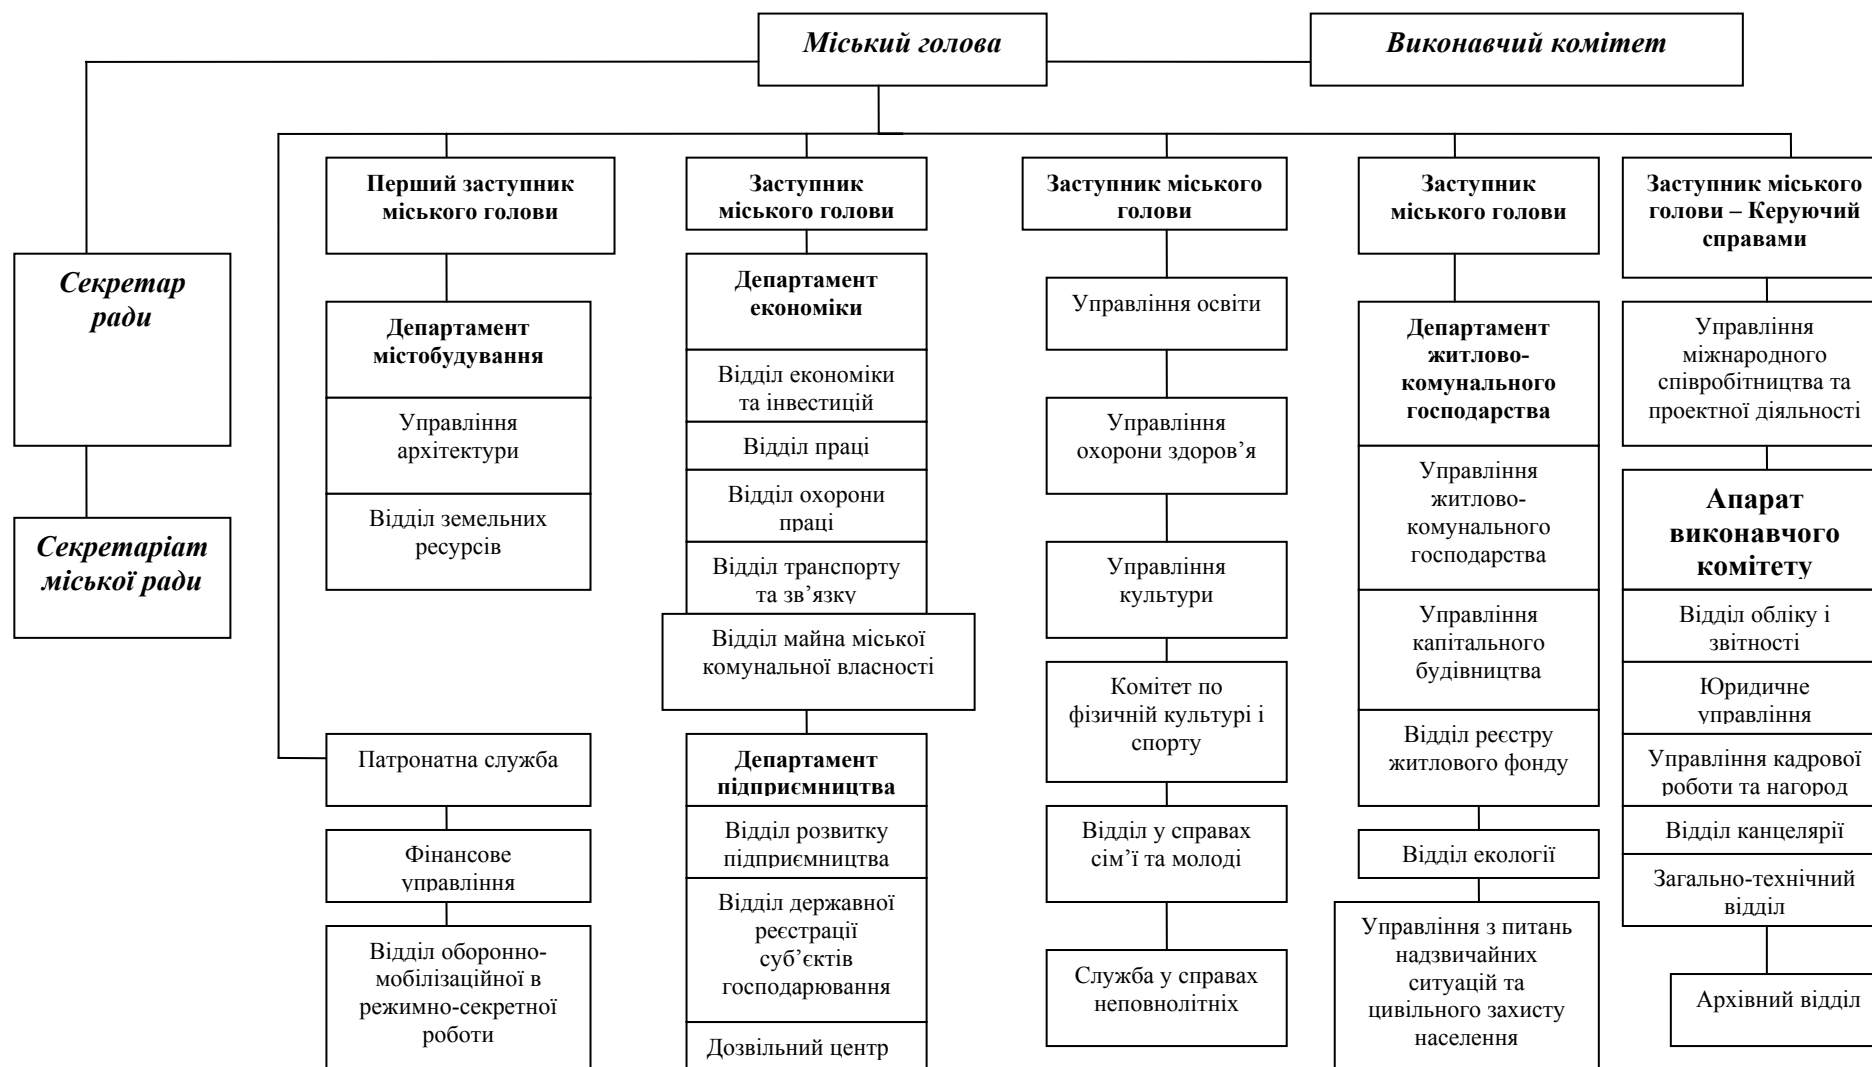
Міський голова

Виконавчий комітет

Секретар ради

Секретаріат міської ради

Перший заступник міського голови

Департамент містобудування

Управління архітектури

Відділ земельних ресурсів

Патронатна служба

Фінансове управління

Відділ оборонно-мобілізаційної в режимно-секретної роботи

Заступник міського голови

Департамент економіки

Відділ економіки та інвестицій

Відділ праці

Відділ охорони праці

Відділ транспорту та зв’язку

Відділ майна міської комунальної власності

Департамент підприємництва

Відділ розвитку підприємництва

Відділ державної реєстрації суб’єктів господарювання

Дозвільний центр

Заступник міського голови

Управління освіти

Управління охорони здоров’я

Управління культури

Комітет по фізичній культурі і спорту

Відділ у справах сім’ї та молоді

Служба у справах неповнолітніх

Заступник міського голови

Департамент житлово-комунального господарства

Управління житлово-комунального господарства

Управління капітального будівництва

Відділ реєстру житлового фонду

Відділ екології

Управління з питань надзвичайних ситуацій та цивільного захисту населення

Заступник міського голови – Керуючий справами

Управління міжнародного співробітництва та проектної діяльності

Апарат виконавчого комітету

Відділ обліку і звітності

Юридичне управління

Управління кадрової роботи та нагород

Відділ канцелярії

Загально-технічний відділ

Архівний відділ